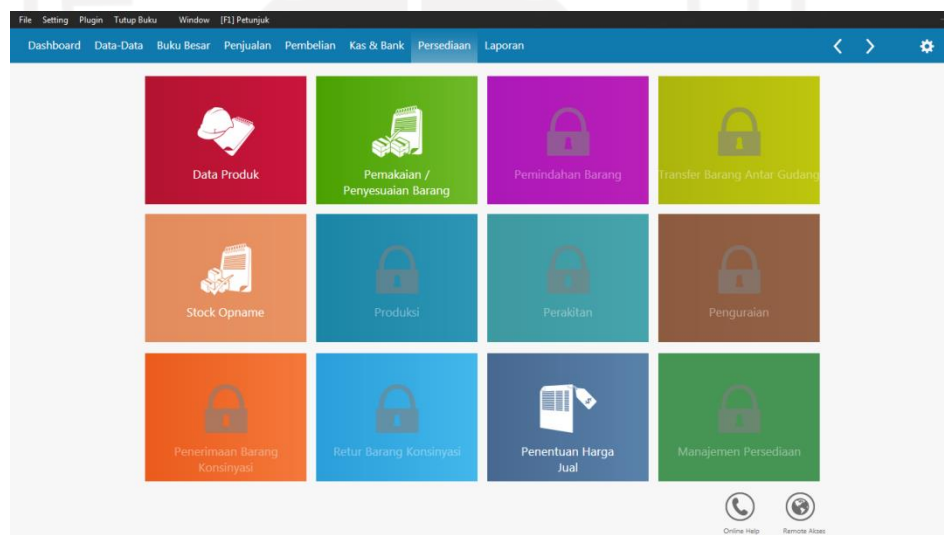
File Setting Plugin Tutup Buku Window [F1] Petunjuk

Dashboard Data-Data Buku Besar Penjualan Pembelian Kas & Bank Persediaan Laporan

Data Produk

Pemakaian / Penyesuaian Barang

Pemindahan Barang

Transfer Barang Antar Gudang

Stock Opname

Produksi

Perakitan

Penguraian

Penerimaan Barang Konsinyasi

Retur Barang Konsinyasi

Penentuan Harga Jual

Manajemen Persediaan

Online Help

Remote Akses